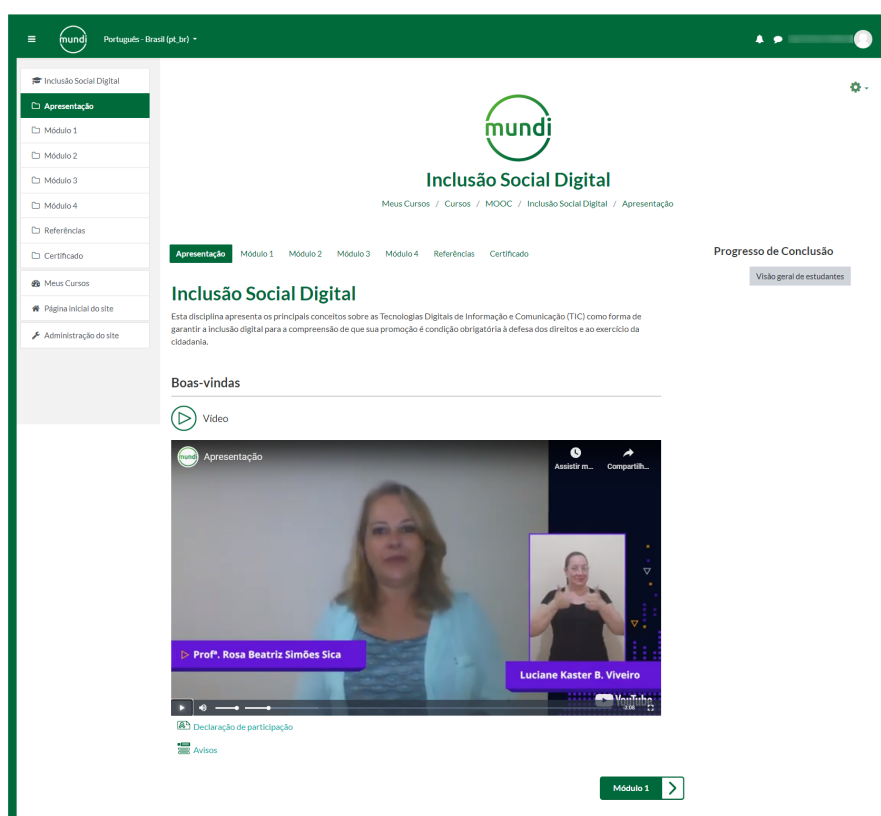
mundi Português - Brasil (pt_br)

Inclusão Social Digital
Apresentação
Módulo 1
Módulo 2
Módulo 3
Módulo 4
Referências
Certificado
Meus Cursos
Página inicial do site
Administração do site

mundi
Inclusão Social Digital
Meus Cursos / Cursos / MOOC / Inclusão Social Digital / Apresentação

Apresentação Módulo 1 Módulo 2 Módulo 3 Módulo 4 Referências Certificado

Progresso de Conclusão
Visão geral de estudantes

Inclusão Social Digital
Esta disciplina apresenta os principais conceitos sobre as Tecnologias Digitais de Informação e Comunicação (TIC) como forma de garantir a inclusão digital para a compreensão de que sua promoção é condição obrigatória à defesa dos direitos e ao exercício da cidadania.

Boas-vindas

Vídeo

mundi Apresentação
Assistir m...
Compartilh...
Profª. Rosa Beatriz Simões Sica
Luciane Kaster B. Viveiro
YouTube

Declaração de participação
Avisos

Módulo 1